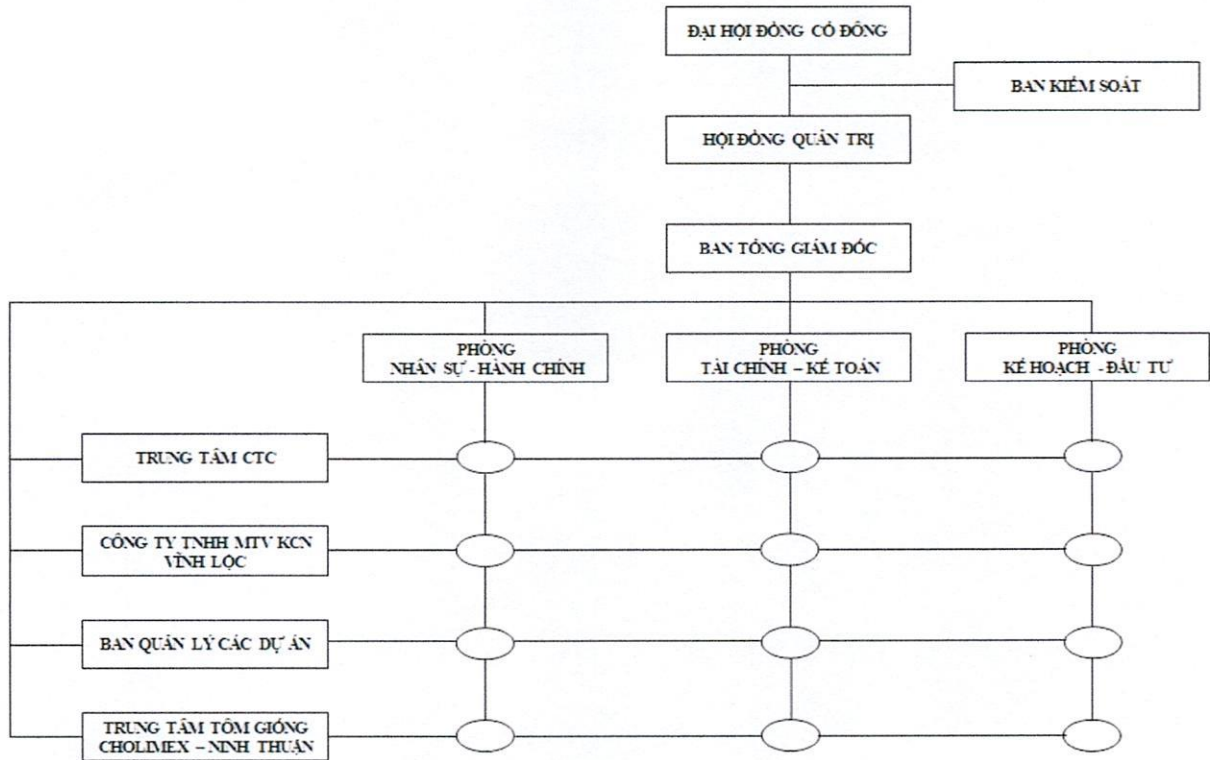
ĐẠI HỘI ĐỒNG CỔ ĐÔNG

BAN KIỂM SOÁT

HỘI ĐỒNG QUẢN TRỊ

BAN TỔNG GIÁM ĐỐC

PHÒNG NHÂN SỰ - HÀNH CHÍNH

PHÒNG TÀI CHÍNH – KẾ TOÁN

PHÒNG KẾ HOẠCH - ĐẦU TƯ

TRUNG TÂM CTC

CÔNG TY TNHH MTV KCN VĨNH LỘC

BAN QUẢN LÝ CÁC DỰ ÁN

TRUNG TÂM TÔM GIỐNG CHOLIMEX – NINH THUẬN